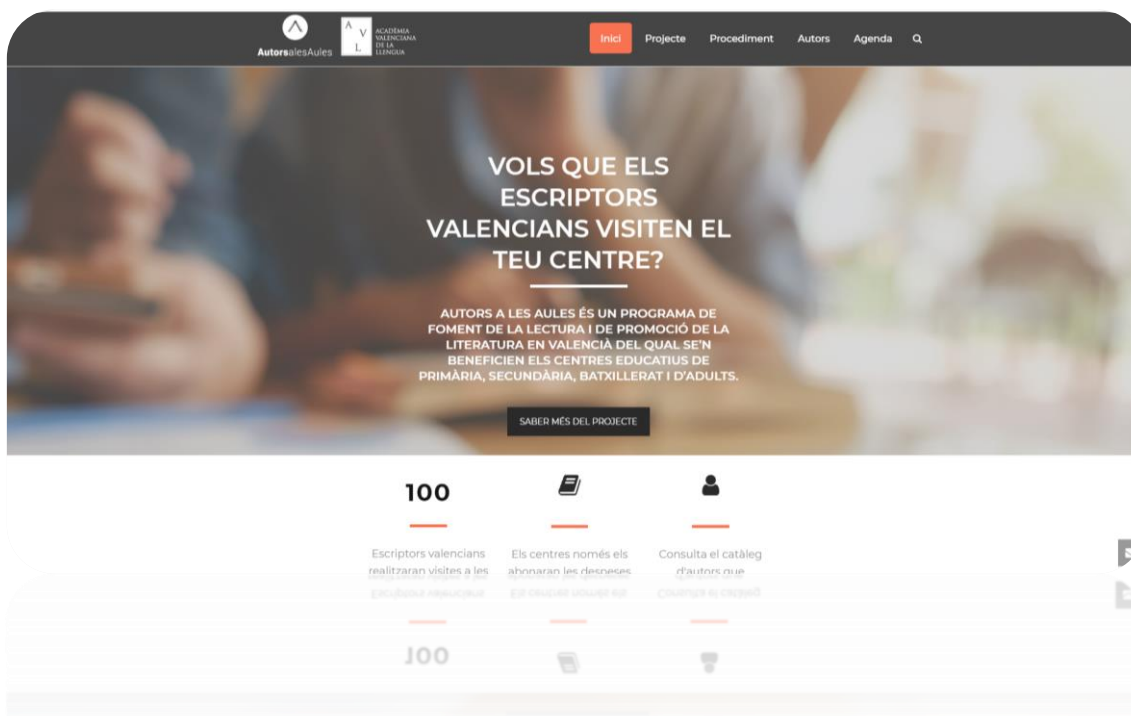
AutorsalesAules

A V L ACADÈMIA VALENCIANA DE LA LLENGUA

Inici Projecte Procediment Autors Agenda

VOLS QUE ELS ESCRIPTORS VALENCIANS VISITEN EL TEU CENTRE?

AUTORS A LES AULES ÉS UN PROGRAMA DE FOMENT DE LA LECTURA I DE PROMOCIÓ DE LA LITERATURA EN VALENCIÀ DEL QUAL SE'N BENEFICIEN ELS CENTRES EDUCATIUS DE PRIMÀRIA, SECUNDÀRIA, BATXILLERAT I D'ADULTS.

SABER MÉS DEL PROJECTE

100

Escriptors valencians realitzaran visites a les

Els centres només els abonaran les despeses

Consulta el catàleg d'autors que